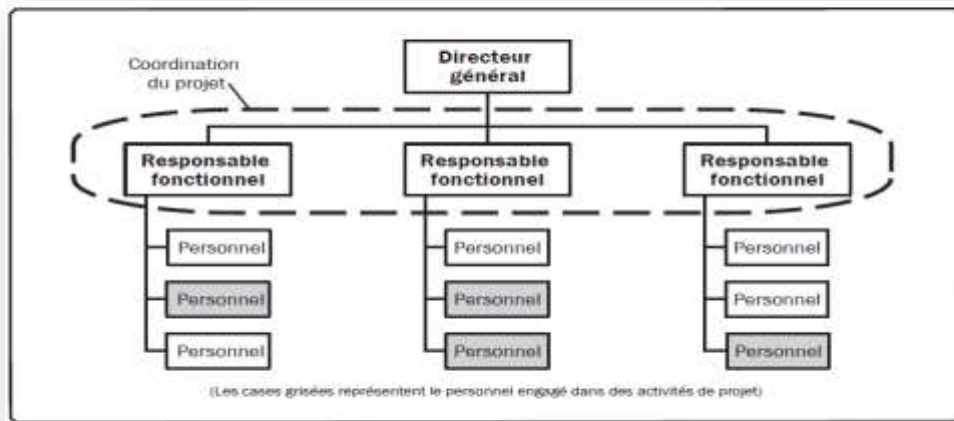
Coordination du projet

Directeur général

Responsable fonctionnel

Responsable fonctionnel

Responsable fonctionnel

Personnel

Personnel

Personnel

Personnel

Personnel

Personnel

Personnel

Personnel

Personnel

(Les cases grisées représentent le personnel engagé dans des activités de projet)